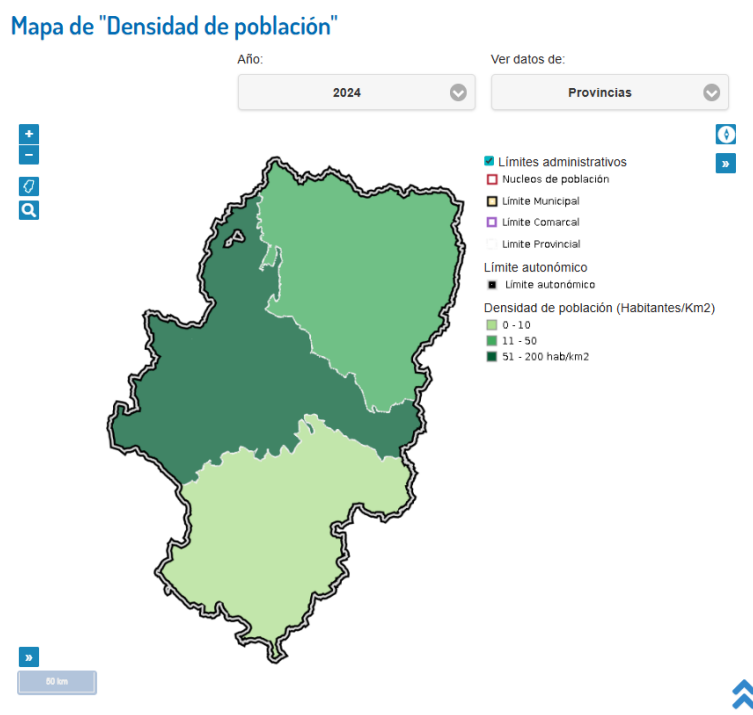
Mapa de "Densidad de población"

Año:
2024

Ver datos de:
Provincias

+
−

»

Límites administrativos
Nucleos de población
Límite Municipal
Límite Comarcal
Límite Provincial

Límite autonómico
Límite autonómico

Densidad de población (Habitantes/Km2)
0 - 10
11 - 50
51 - 200 hab/km2

»
50 km